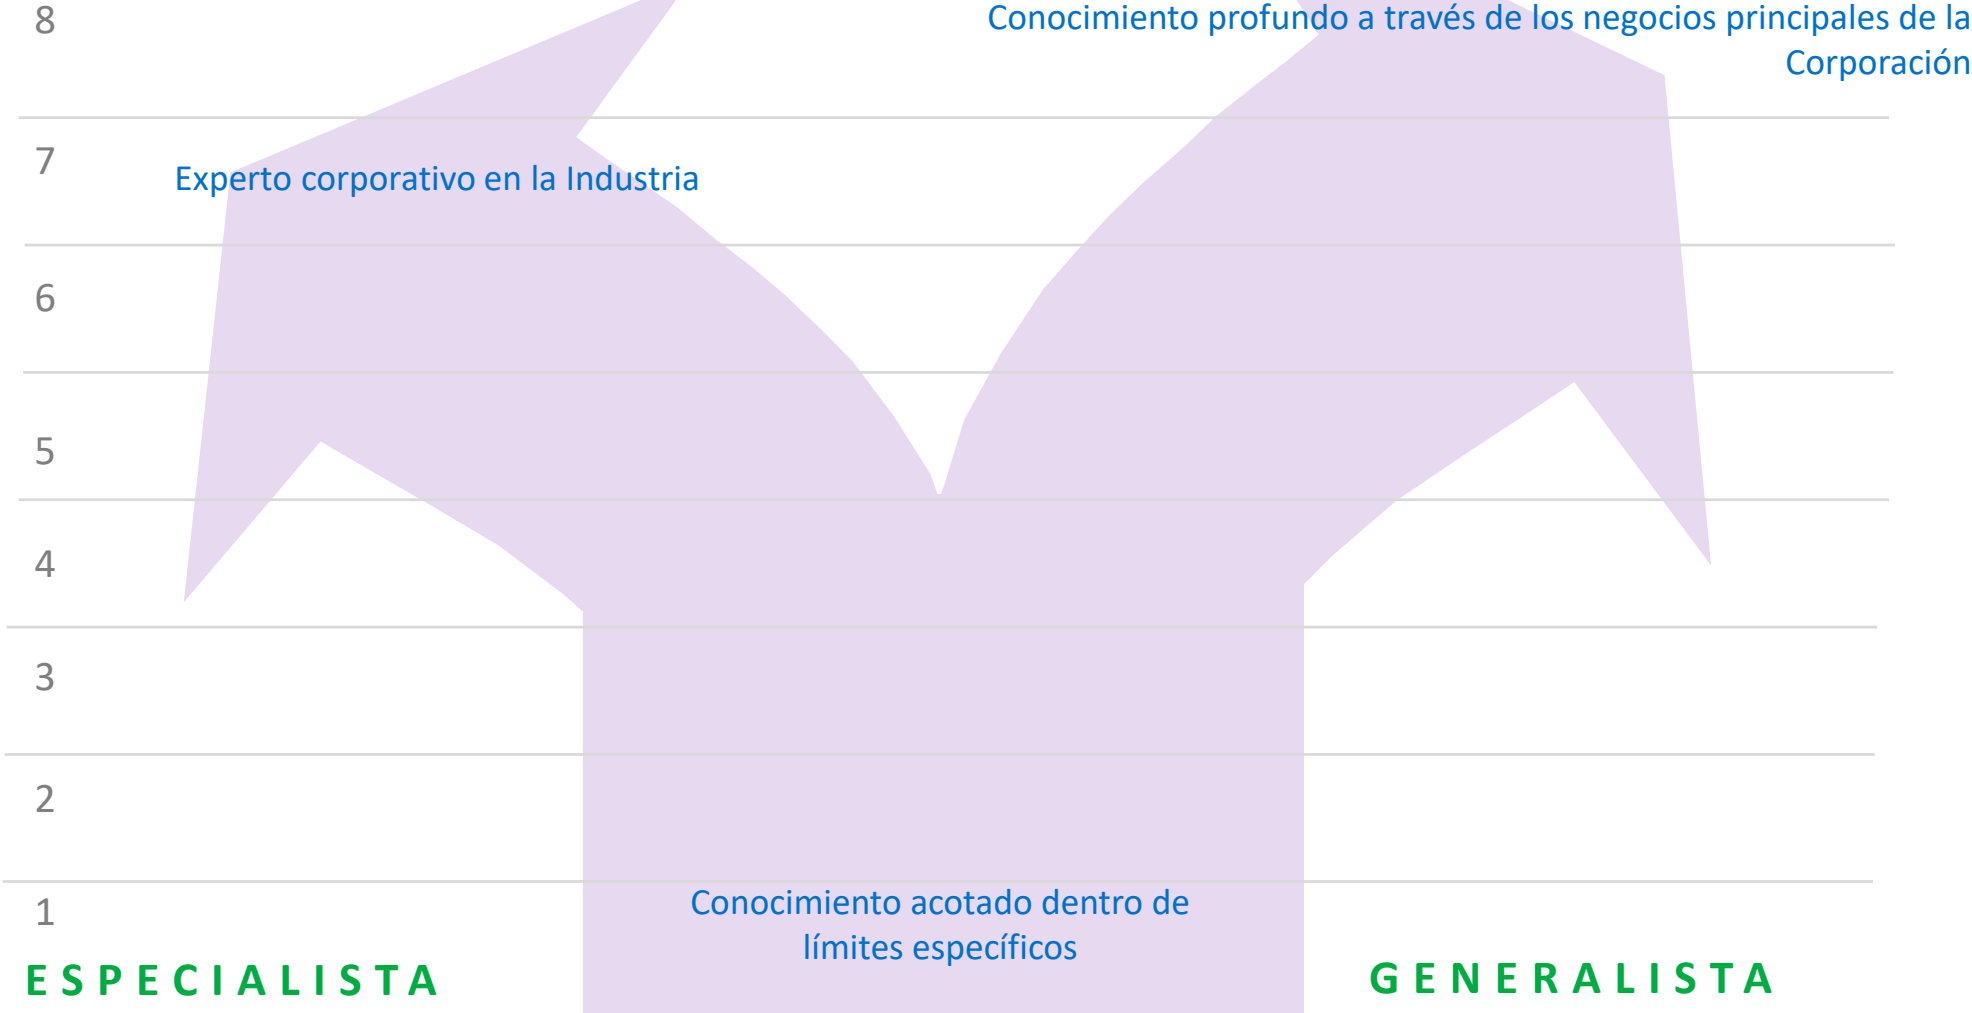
8

Conocimiento profundo a través de los negocios principales de la Corporación

7

Experto corporativo en la Industria

6

5

4

3

2

1

Conocimiento acotado dentro de límites específicos

ESPECIALISTA

GENERALISTA